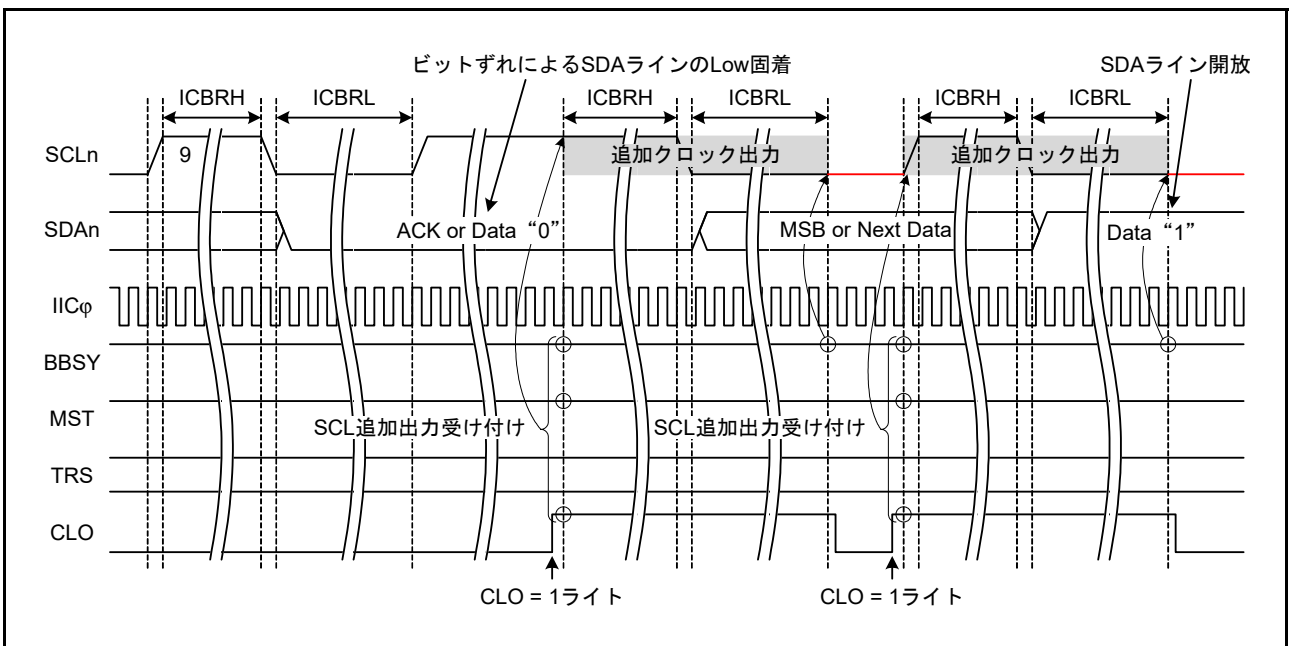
ビットずれによるSDAラインのLow固着

SDAライン開放

ICBRH ICBRL ICBRH ICBRL ICBRH ICBRL

SCLn

9

追加クロック出力

追加クロック出力

SDAn

ACK or Data “0”

MSB or Next Data

Data “1”

IICφ

BBSY

MST

SCL追加出力受け付け

SCL追加出力受け付け

TRS

CLO

CLO = 1ライト

CLO = 1ライト